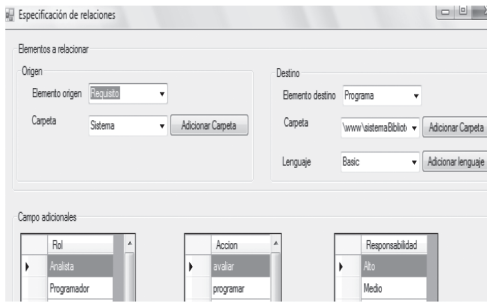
Especificación de relaciones

Elementos a relacionar

Origen

Elemento origen Requisito

Carpeta Sistema Adicionar Carpeta

Destino

Elemento destino Programa

Carpeta \www\sistemaBibliot Adicionar Carpeta

Lenguaje Basic Adicionar lenguaje

Campo adicionales

| Rol |
|---|
| Analista |
| Programador |

| Accion |
|---|
| avaliar |
| programar |

| Responsabilidad |
|---|
| Alto |
| Medio |